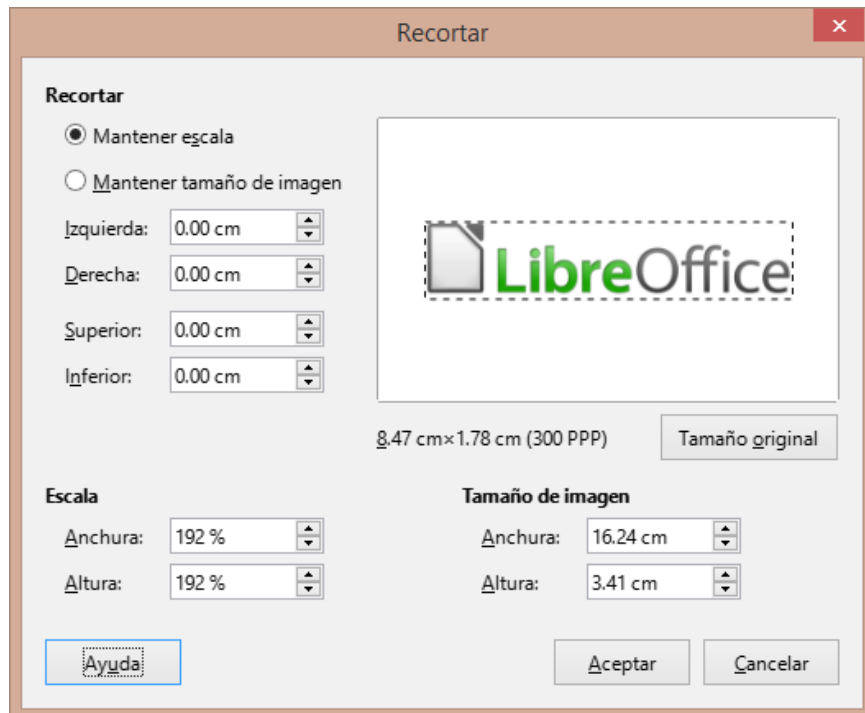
Recortar

Recortar

Mantener escala

Mantener tamaño de imagen

Izquierda: 0.00 cm

Derecha: 0.00 cm

Superior: 0.00 cm

Inferior: 0.00 cm

LibreOffice

8.47 cm×1.78 cm (300 PPP)

Tamaño original

Escala

Anchura: 192 %

Altura: 192 %

Tamaño de imagen

Anchura: 16.24 cm

Altura: 3.41 cm

Ayuda

Aceptar

Cancelar